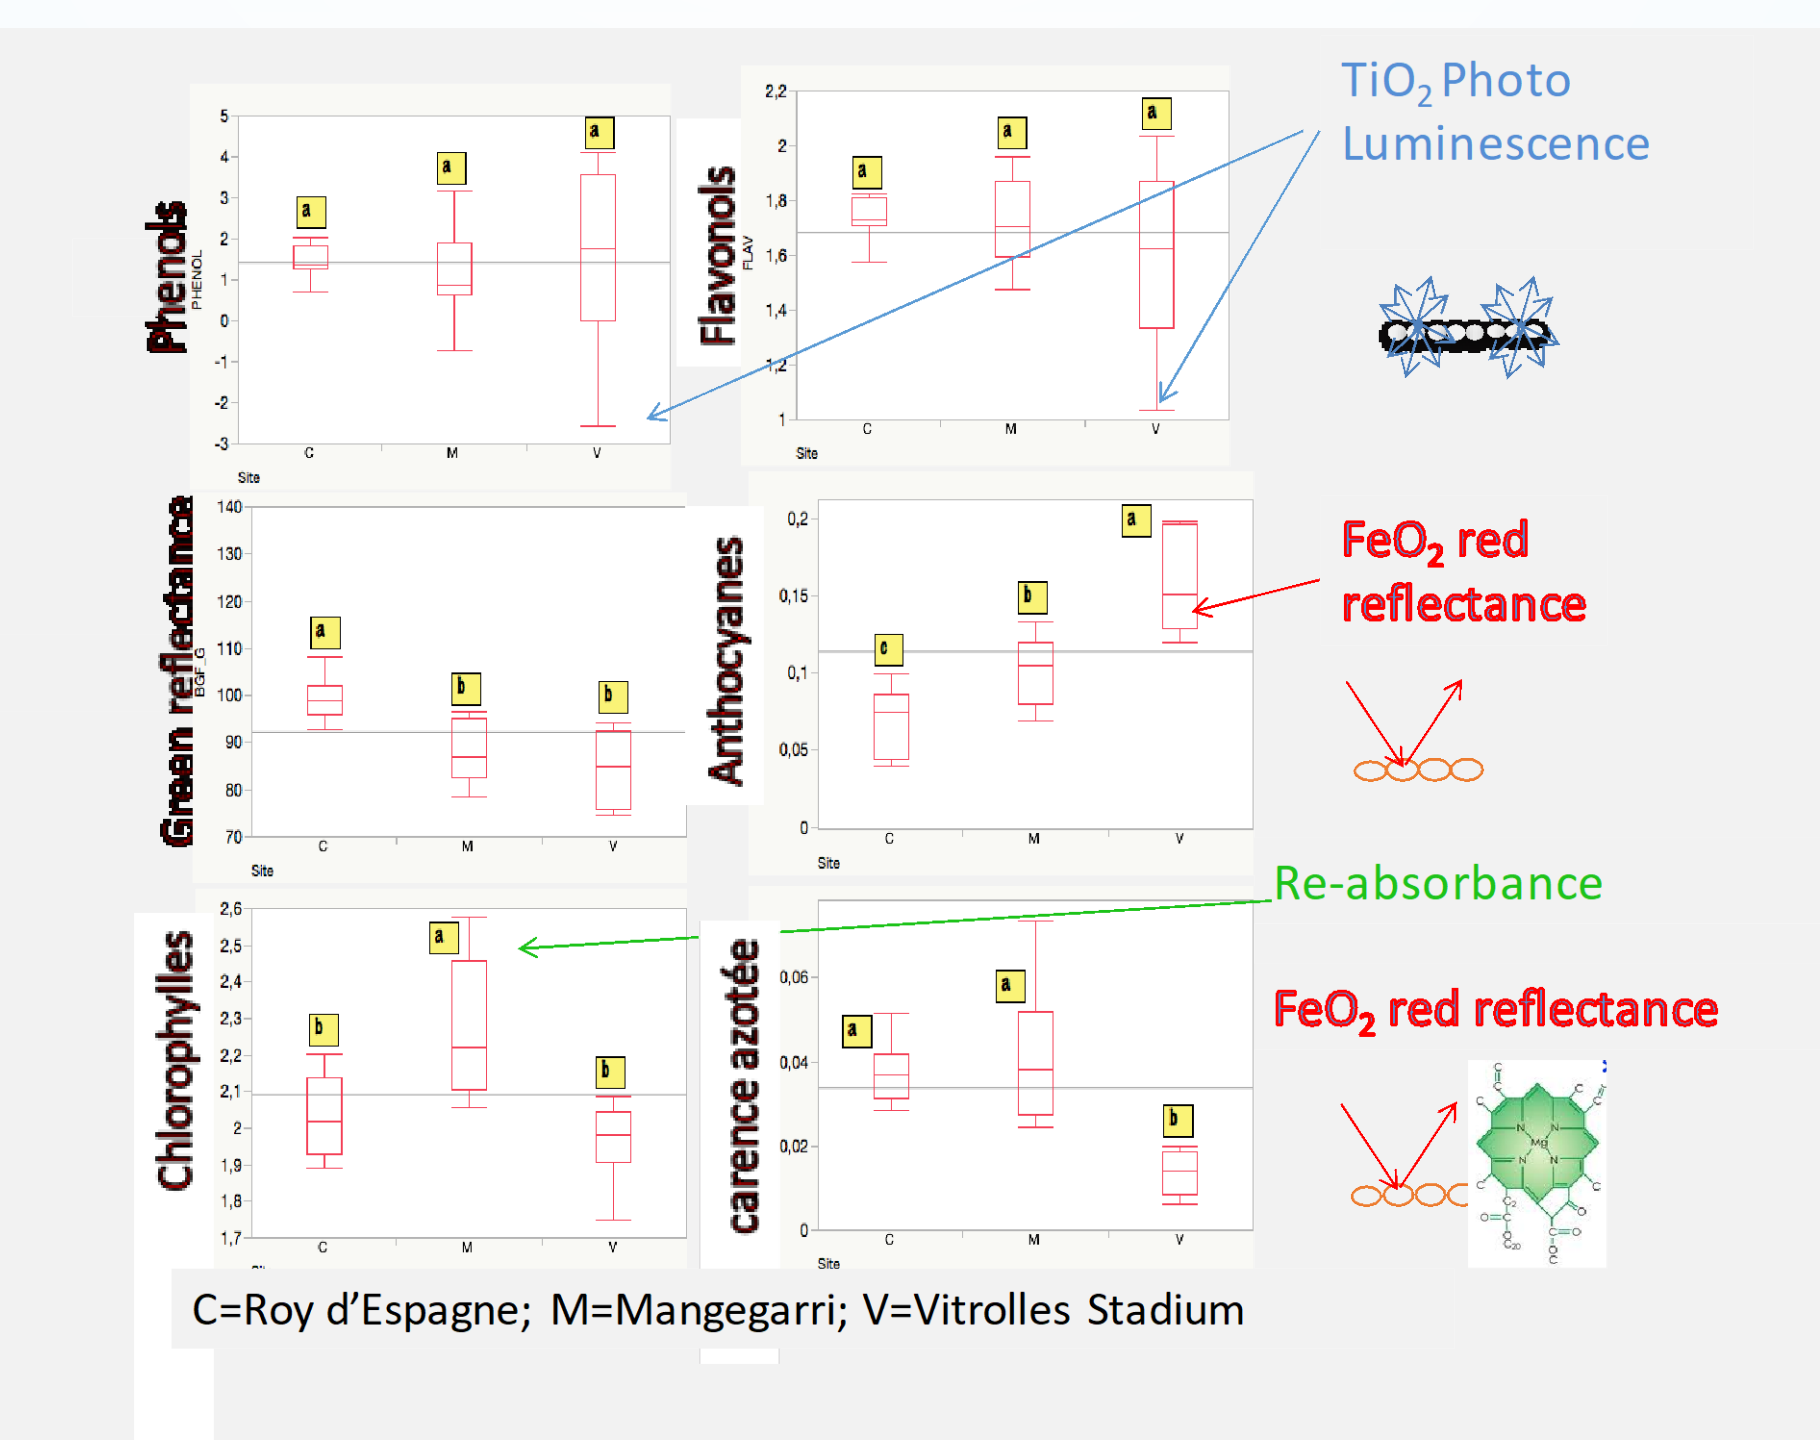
TiO$_2$ Photo Luminescence

Phenols
PHENOL
5
4
3
2
1
0
-1
-2
-3
a
a
a
C
M
V
Site

Flavonols
FLAV
2,2
2
1,8
1,6
1,4
1,2
1
a
a
a
C
M
V
Site

Green reflectance
BGF_G
140
130
120
110
100
90
80
70
a
b
b
C
M
V
Site

Anthocyanes
0,2
0,15
0,1
0,05
0
a
b
c
C
M
V
Site

FeO$_2$ red reflectance

Re-absorbance

Chlorophylles
2,6
2,5
2,4
2,3
2,2
2,1
2
1,9
1,8
1,7
a
b
b
C
M
V

carence azotée
0,06
0,04
0,02
0
a
a
b
C
M
V
Site

FeO$_2$ red reflectance

C=Roy d’Espagne; M=Mangegarri; V=Vitrolles Stadium